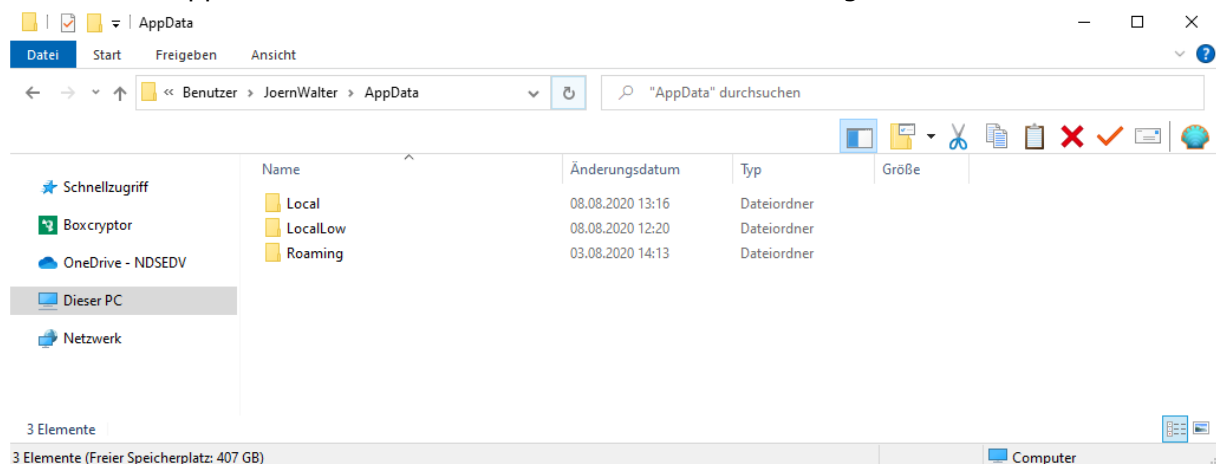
AppData

Datei Start Freigeben Ansicht

« Benutzer › JoernWalter › AppData

"AppData" durchsuchen

| Name | Änderungsdatum | Typ | Größe |
|---|---|---|---|
| Local | 08.08.2020 13:16 | Dateiordner | |
| LocalLow | 08.08.2020 12:20 | Dateiordner | |
| Roaming | 03.08.2020 14:13 | Dateiordner | |

Schnellzugriff
Boxcryptor
OneDrive - NDSEDV
Dieser PC
Netzwerk

3 Elemente

3 Elemente (Freier Speicherplatz: 407 GB)

Computer